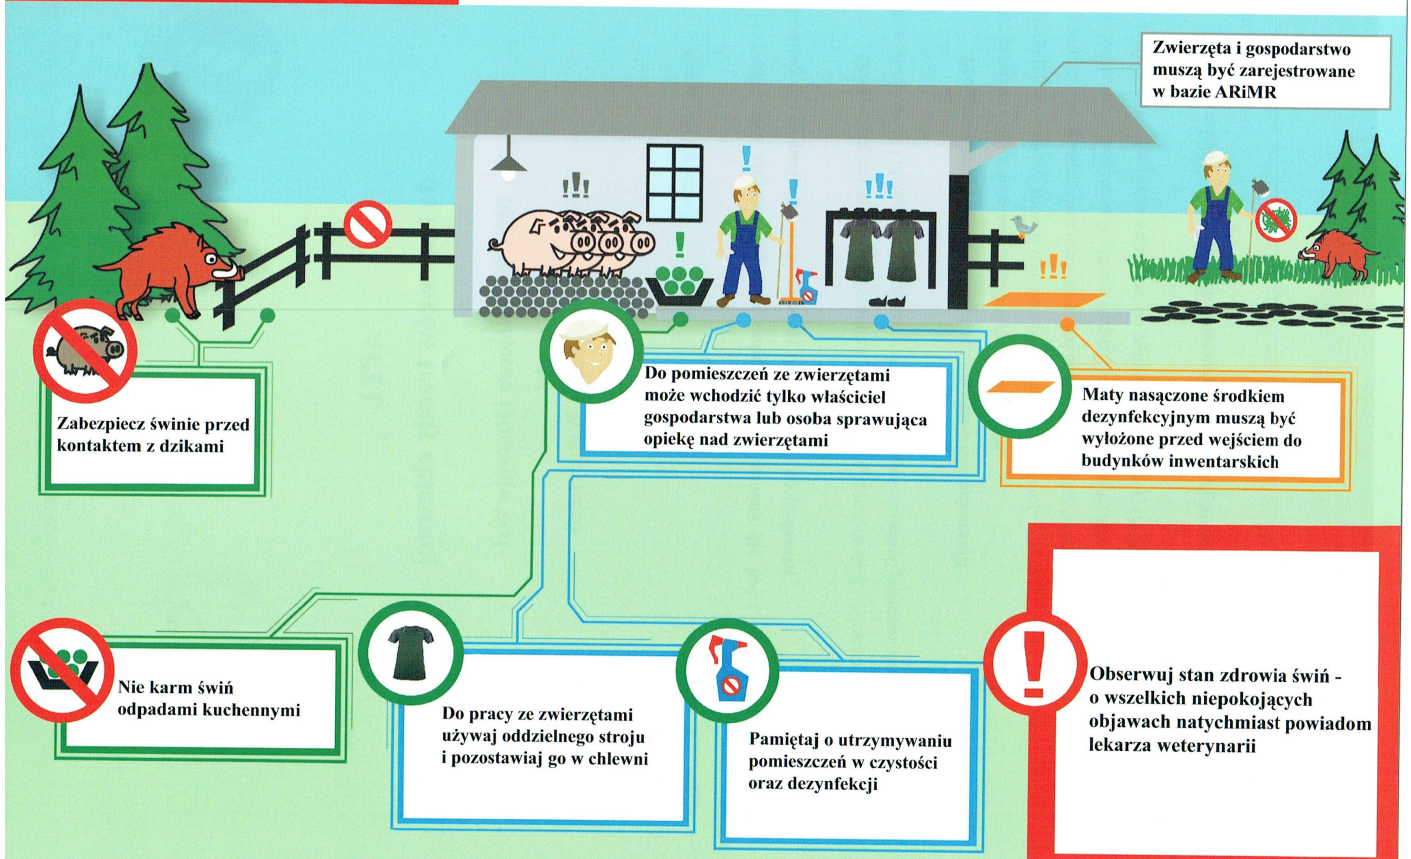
Zwierzęta i gospodarstwo muszą być zarejestrowane w bazie ARiMR

Zabezpiecz świnie przed kontaktem z dzikami

Do pomieszczeń ze zwierzętami może wchodzić tylko właściciel gospodarstwa lub osoba sprawująca opiekę nad zwierzętami

Maty nasączone środkiem dezynfekcyjnym muszą być wyłożone przed wejściem do budynków inwentarskich

Nie karm świń odpadami kuchennymi

Do pracy ze zwierzętami używaj oddzielnego stroju i pozostawiaj go w chlewni

Pamiętaj o utrzymywaniu pomieszczeń w czystości oraz dezynfekcji

Obserwuj stan zdrowia świń - o wszelkich niepokojących objawach natychmiast powiadom lekarza weterynarii